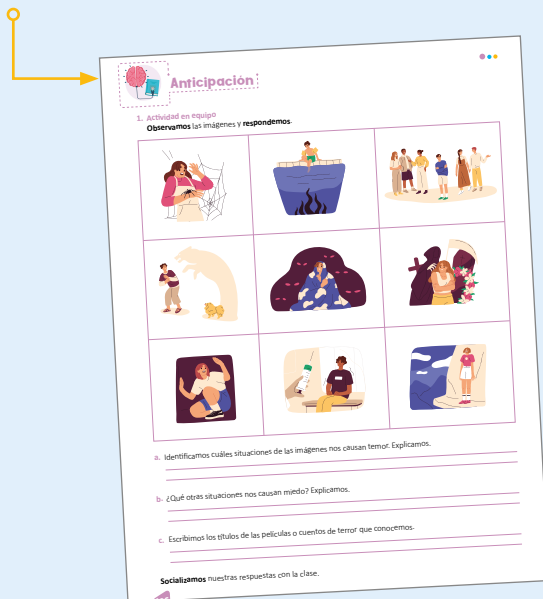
Anticipación

1. Actividad en equipo

**Observamos** las imágenes y **respondemos**.

a. Identificamos cuáles situaciones de las imágenes nos causan temor. Explicamos.

b. ¿Qué otras situaciones nos causan miedo? Explicamos.

c. Escribimos los títulos de las películas o cuentos de terror que conocemos.

**Socializamos** nuestras respuestas con la clase.